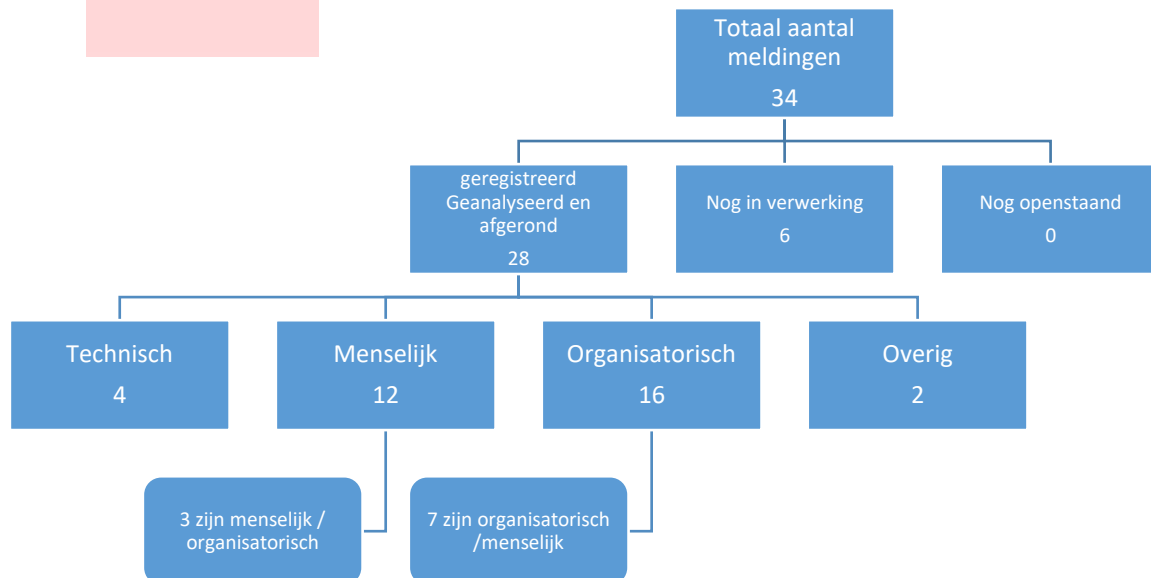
Totaal aantal meldingen
34

geregistreerd Geanalyseerd en afgerond
28

Nog in verwerking
6

Nog openstaand
0

Technisch
4

Menselijk
12

Organisatorisch
16

Overig
2

3 zijn menselijk / organisatorisch

7 zijn organisatorisch /menselijk